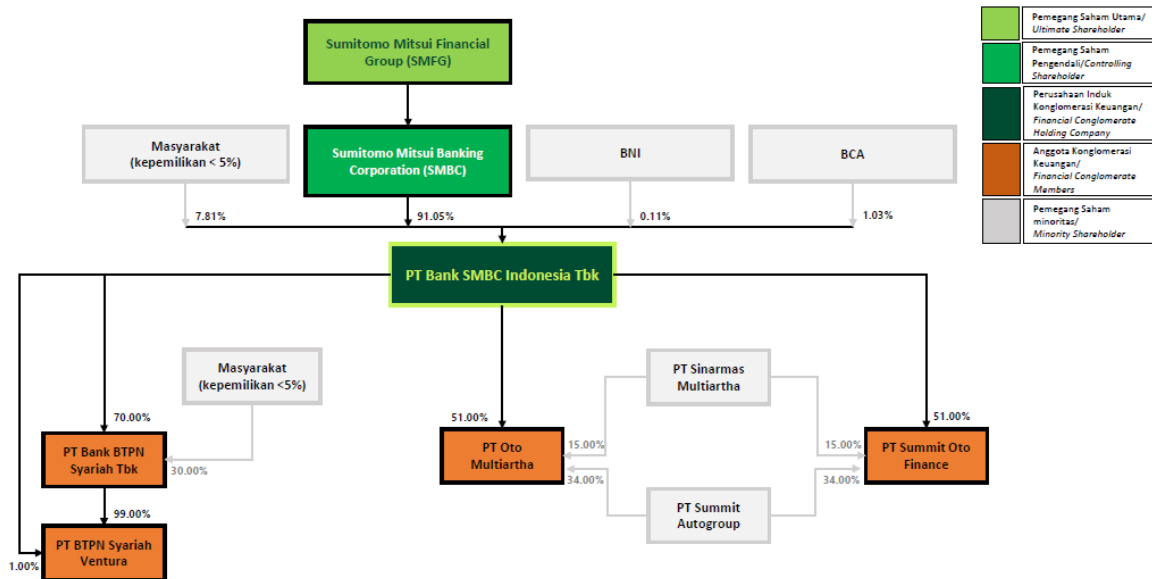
Sumitomo Mitsui Financial Group (SMFG)

Masyarakat (kepemilikan < 5%)

Sumitomo Mitsui Banking Corporation (SMBC)

BNI

BCA

7.81%

91.05%

0.11%

1.03%

PT Bank SMBC Indonesia Tbk

Masyarakat (kepemilikan <5%)

70.00%

PT Bank BTPN Syariah Tbk

30.00%

99.00%

1.00%

PT BTPN Syariah Ventura

51.00%

PT Oto Multiartha

PT Sinarmas Multiartha

15.00%

34.00%

PT Summit Autogroup

15.00%

34.00%

51.00%

PT Summit Oto Finance

Pemegang Saham Utama/ Ultimate Shareholder

Pemegang Saham Pengendali/Controlling Shareholder

Perusahaan Induk Konglomerasi Keuangan/ Financial Conglomerate Holding Company

Anggota Konglomerasi Keuangan/ Financial Conglomerate Members

Pemegang Saham minoritas/ Minority Shareholder